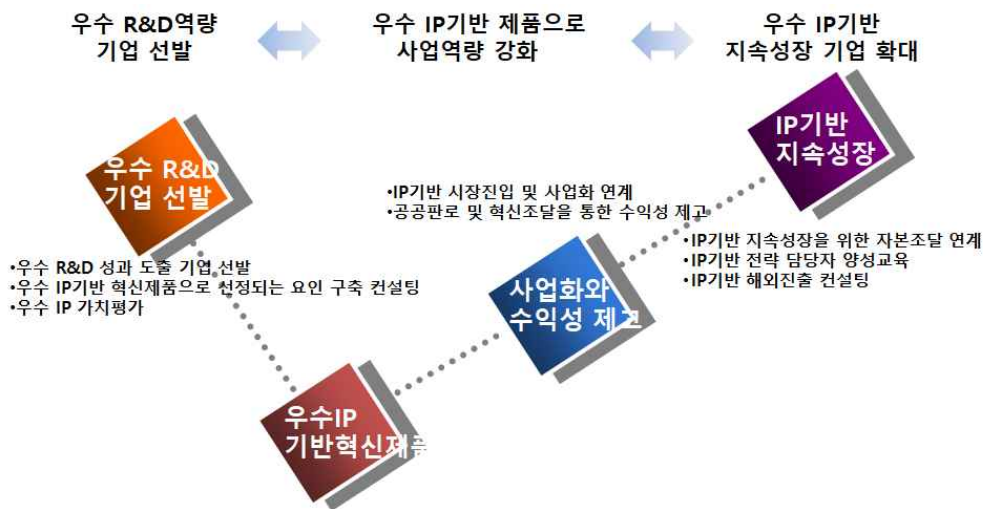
우수 R&D역량 기업 선발

우수 IP기반 제품으로 사업역량 강화

우수 IP기반 지속성장 기업 확대

우수 R&D 기업 선발

•우수 R&D 성과 도출 기업 선발
•우수 IP기반 혁신제품으로 선정되는 요인 구축 컨설팅
•우수 IP 가치평가

우수IP 기반혁신제품

•IP기반 시장진입 및 사업화 연계
•공공판로 및 혁신조달을 통한 수익성 제고

사업화와 수익성 제고

IP기반 지속성장

•IP기반 지속성장을 위한 자본조달 연계
•IP기반 전략 담당자 양성교육
•IP기반 해외진출 컨설팅